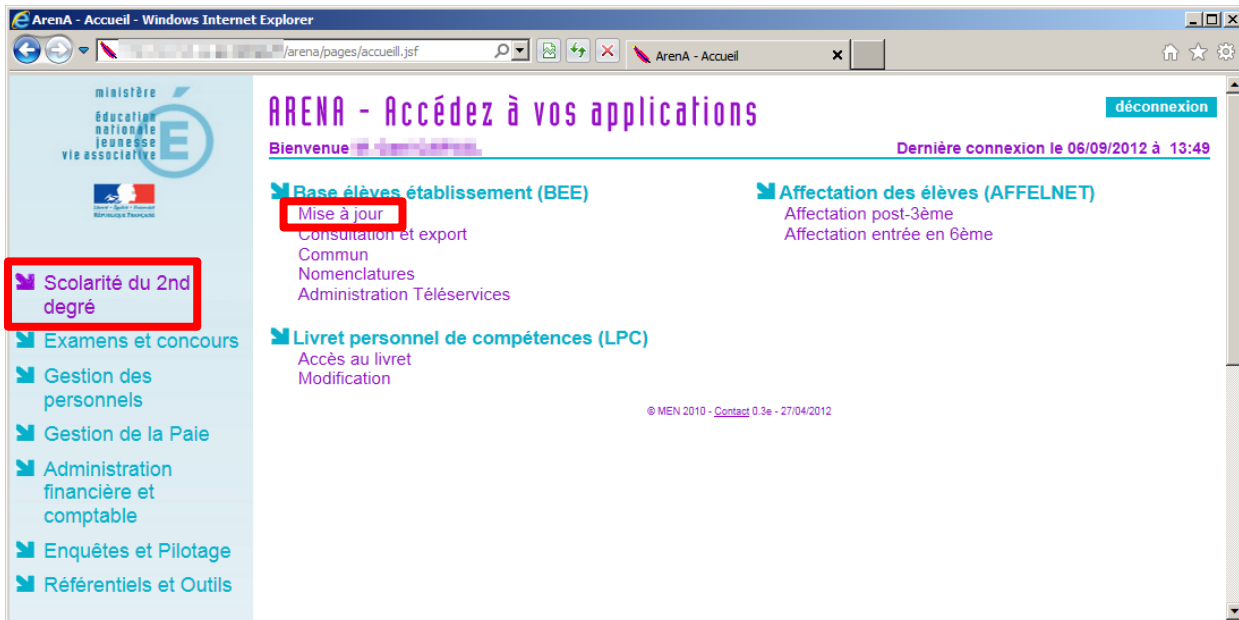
ArenA - Accueil - Windows Internet Explorer

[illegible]/arena/pages/accueill.jsf

ArenA - Accueil

ministère
éducation nationale jeunesse vie associative

Scolarité du 2nd degré
Examens et concours
Gestion des personnels
Gestion de la Paie
Administration financière et comptable
Enquêtes et Pilotage
Référentiels et Outils

ARENA - Accédez à vos applications

déconnexion

Bienvenue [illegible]

Dernière connexion le 06/09/2012 à 13:49

Base élèves établissement (BEE)
Mise à jour
Consultation et export
Commun
Nomenclatures
Administration Téléservices

Livret personnel de compétences (LPC)
Accès au livret
Modification

Affectation des élèves (AFFELNET)
Affectation post-3ème
Affectation entrée en 6ème

© MEN 2010 - Contact 0.3e - 27/04/2012